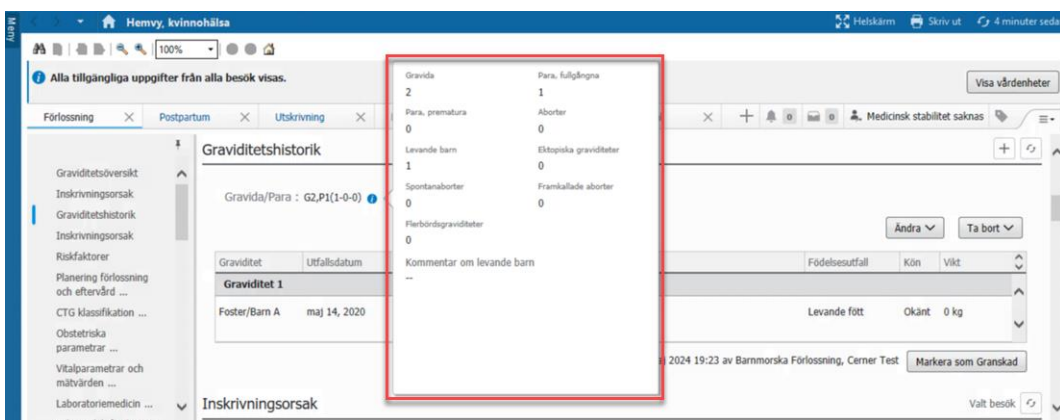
Meny

Hemvy, kvinnohälsa

Helskärm Skriv ut 4 minuter seda

100%

Alla tillgängliga uppgifter från alla besök visas.

Visa vårdenheter

Förlossning × Postpartum × Utskrivning ×

× + 0 0 Medicinsk stabilitet saknas

Graviditetsöversikt
Inskrivningsorsak
Graviditetshistorik
Inskrivningsorsak
Riskfaktorer
Planering förlossning och eftervård ...
CTG klassifikation ...
Obstetriska parametrar ...
Vitalparametrar och mätvärden ...
Laboratoriemedicin ...

Graviditetshistorik

Gravida/Para : G2,P1(1-0-0)

Ändra Ta bort

| Graviditet | Utfallsdatum | Födelsesutfall | Kön | Vikt |
|---|---|---|---|---|
| Graviditet 1 | | | | |
| Foster/Barn A | maj 14, 2020 | Levande fött | Okänt | 0 kg |

) 2024 19:23 av Barnmorska Förlossning, Cerner Test

Markera som Granskad

Inskrivningsorsak

Valt besök

Gravida
2
Para, fullgångna
1
Para, prematura
0
Aborter
0
Levande barn
1
Ektopiska graviditeter
0
Spontanaborter
0
Framkallade aborter
0
Flerbördsgraviditeter
0
Kommentar om levande barn
--